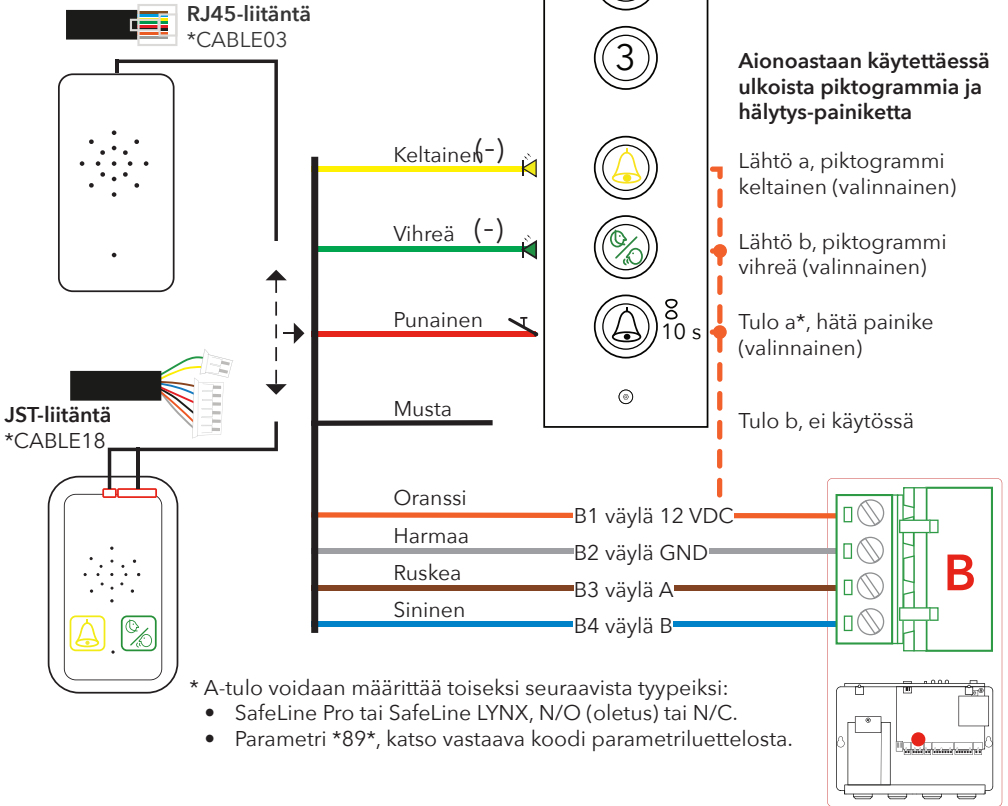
RJ45-liitäntä
*CABLE03

JST-liitäntä
*CABLE18

3

Keltainen (-)

Vihreä (-)

Punainen

10 s

Musta

Oranssi

Harmaa

Ruskea

Sininen

B1 väylä 12 VDC

B2 väylä GND

B3 väylä A

B4 väylä B

Aionoastaan käytettäessä ulkoista piktogrammia ja hälytys-painiketta

Lähtö a, piktogrammi keltainen (valinnainen)

Lähtö b, piktogrammi vihreä (valinnainen)

Tulo a*, hätä painike (valinnainen)

Tulo b, ei käytössä

B

* A-tulo voidaan määrittää toiseksi seuraavista tyypeiksi:
• SafeLine Pro tai SafeLine LYNX, N/O (oletus) tai N/C.
• Parametri *89*, katso vastaava koodi parametriluettelosta.